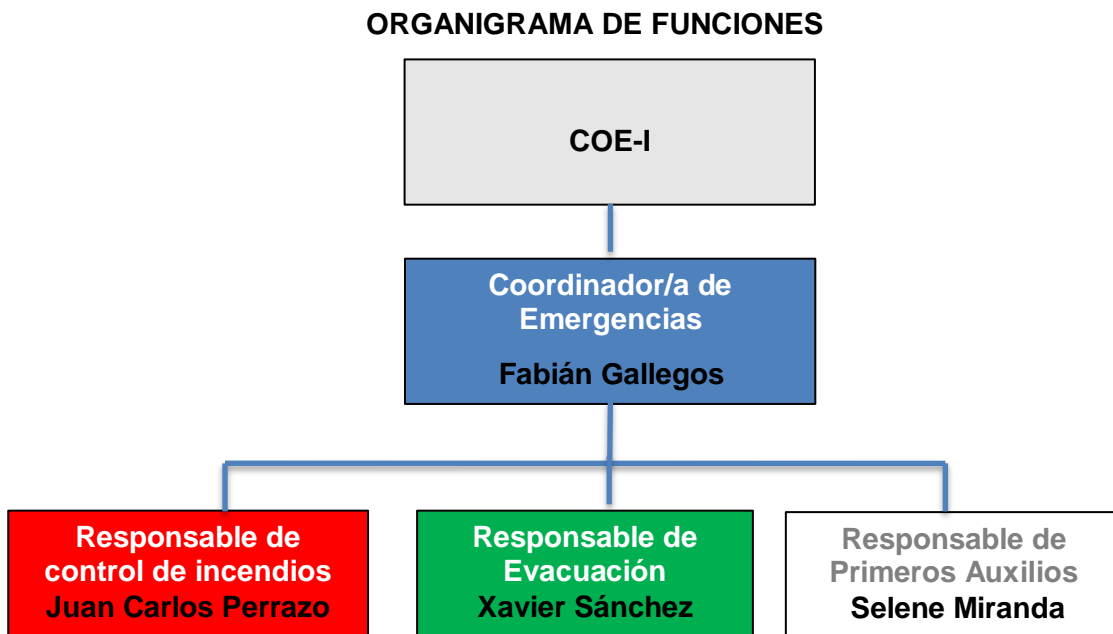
ORGANIGRAMA DE FUNCIONES

COE-I

Coordinador/a de Emergencias

Fabián Gallegos

Responsable de control de incendios
Juan Carlos Perrazo

Responsable de Evacuación
Xavier Sánchez

Responsable de Primeros Auxilios
Selene Miranda